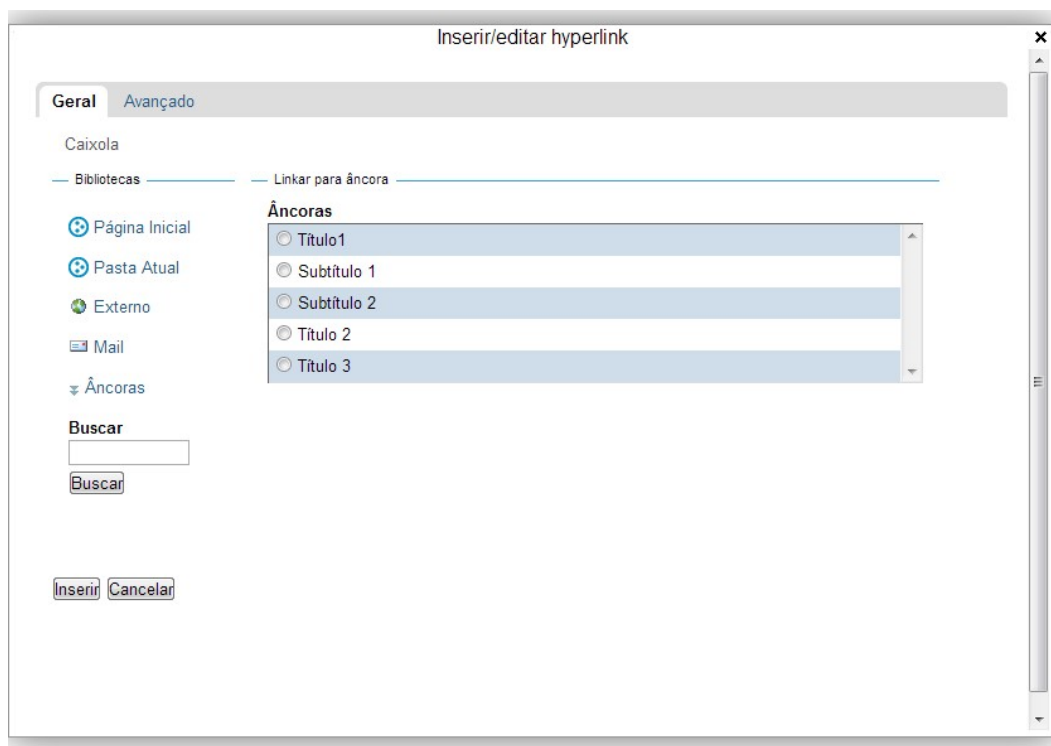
Inserir/editar hyperlink

×

Geral Avançado

Caixola

Bibliotecas

Página Inicial

Pasta Atual

Externo

Mail

Âncoras

Buscar

Buscar

Linkar para âncora

Âncoras

Título1

Subtítulo 1

Subtítulo 2

Título 2

Título 3

Inserir Cancelar